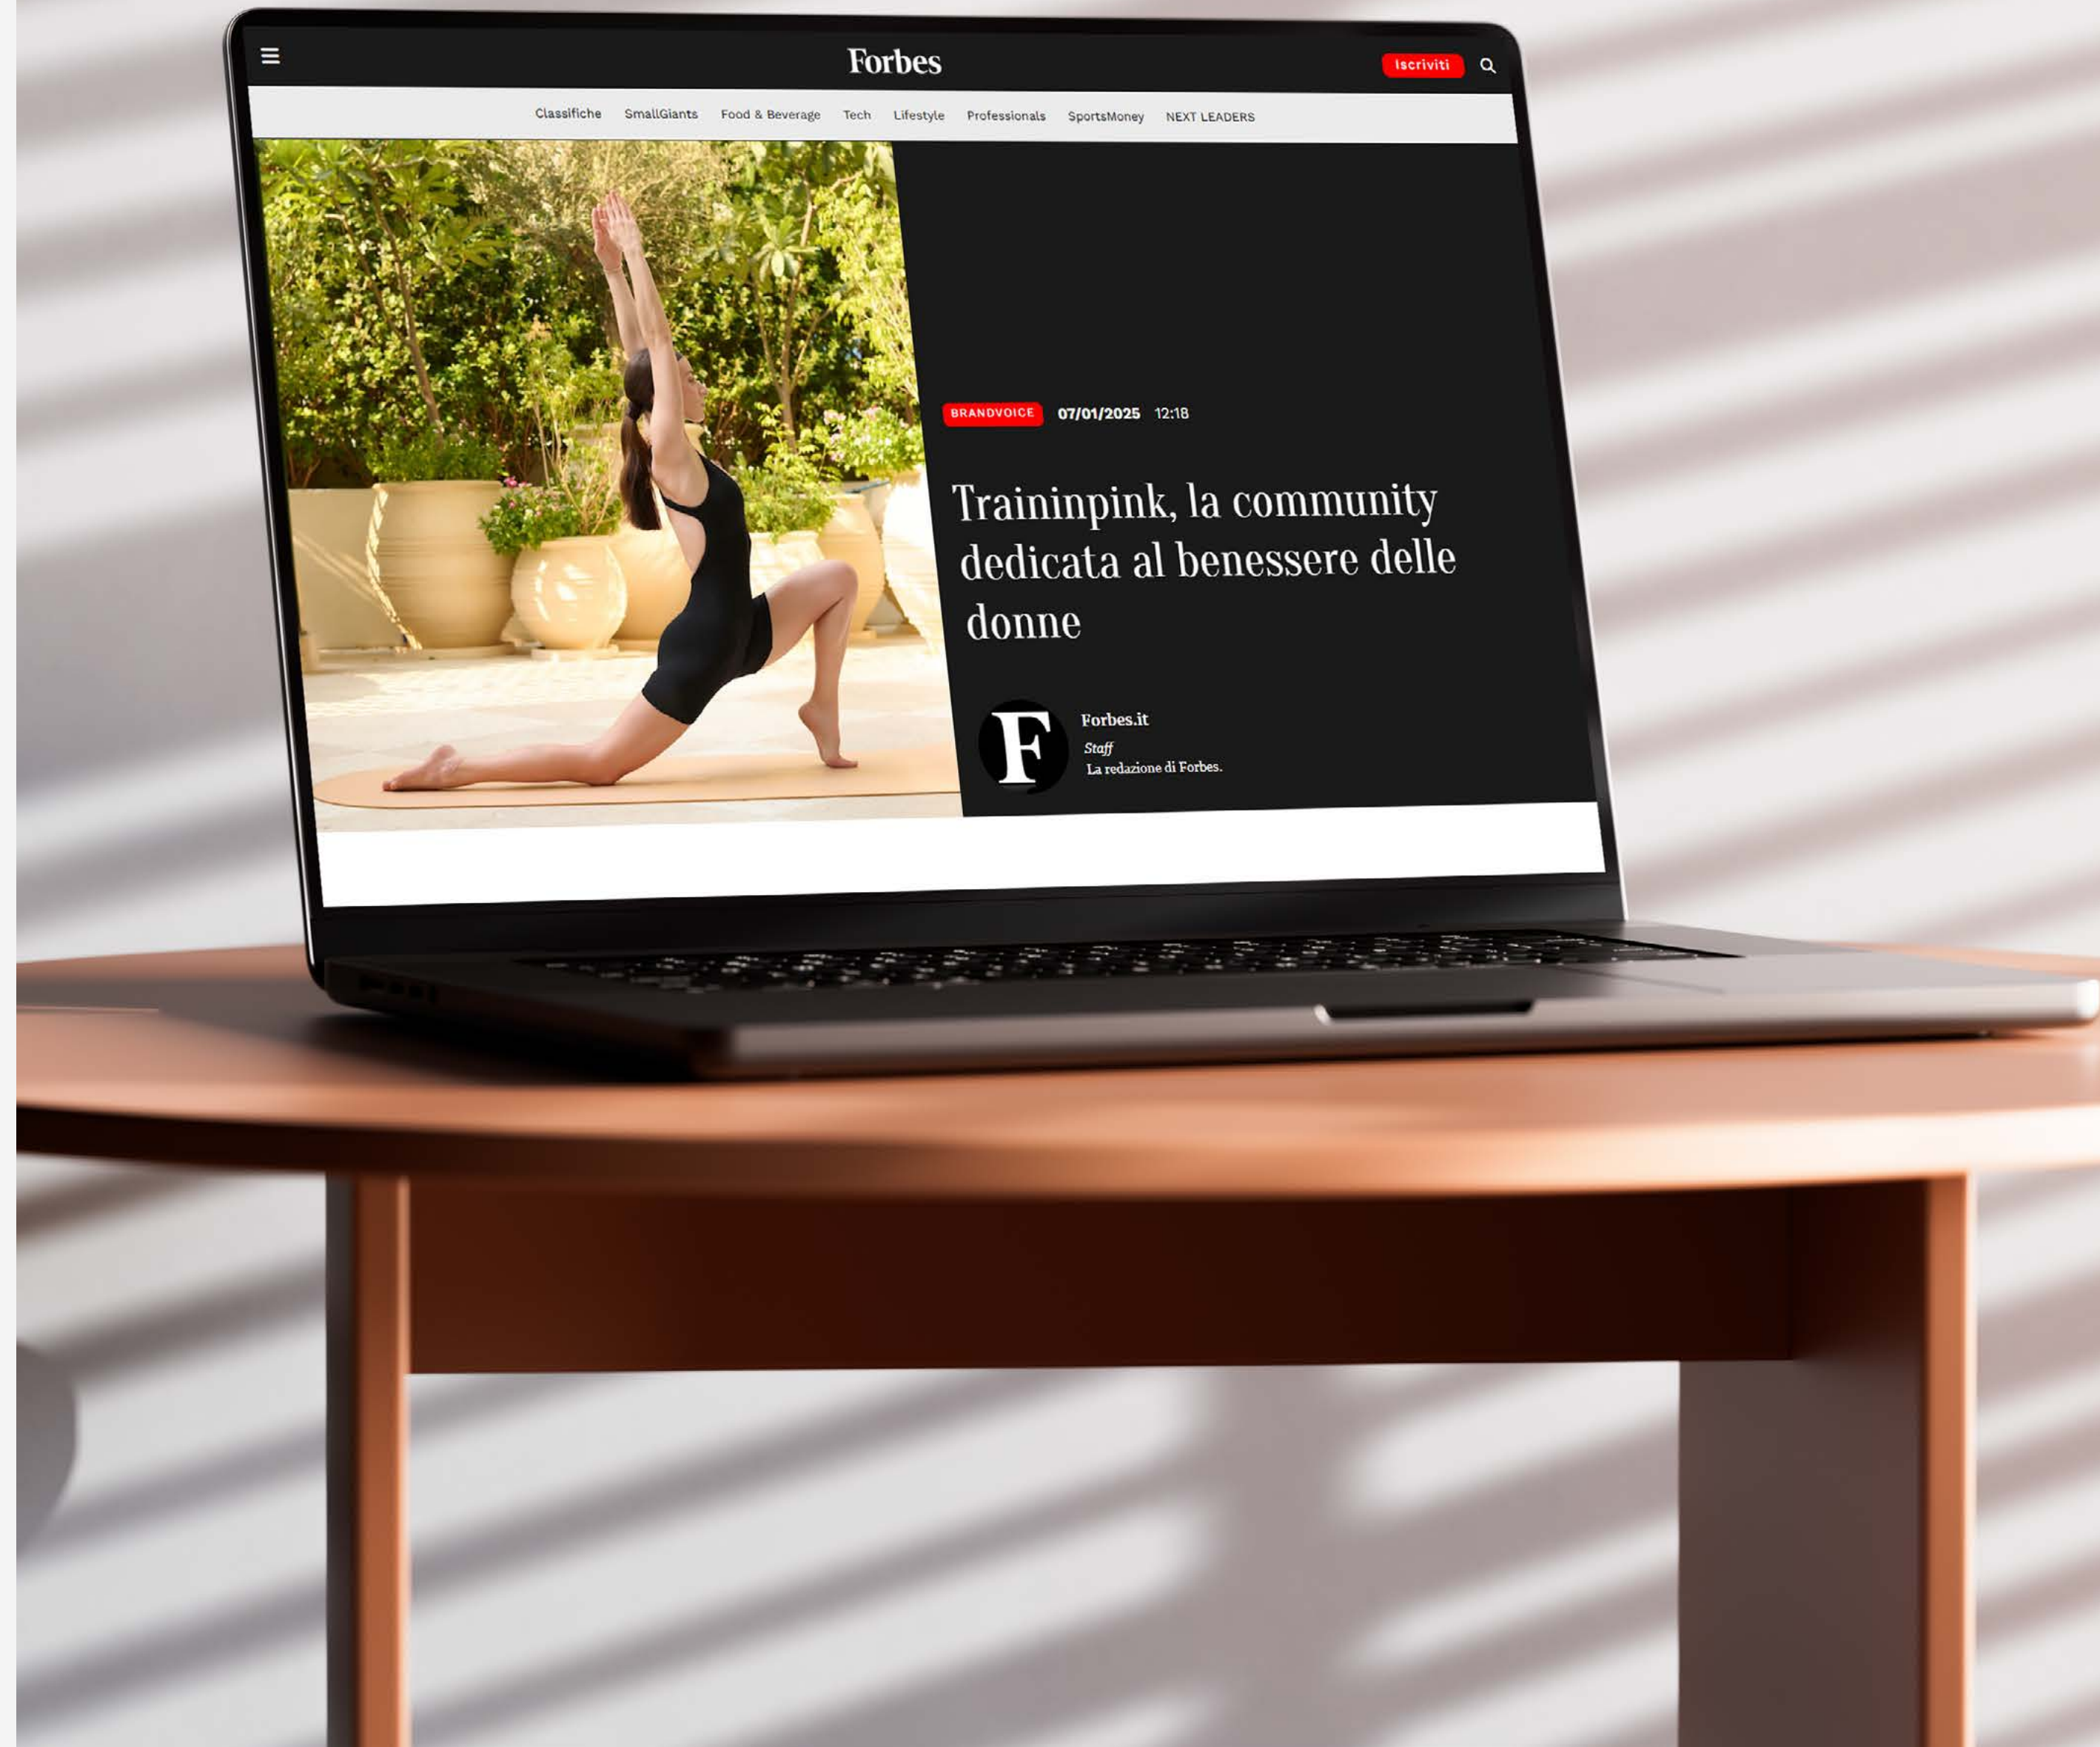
Forbes

Iscriviti

Classifiche SmallGiants Food & Beverage Tech Lifestyle Professionals SportsMoney NEXT LEADERS

BRANDVOICE 07/01/2025 12:18

Traininpink, la community dedicata al benessere delle donne

F

Forbes.it

Staff

La redazione di Forbes.